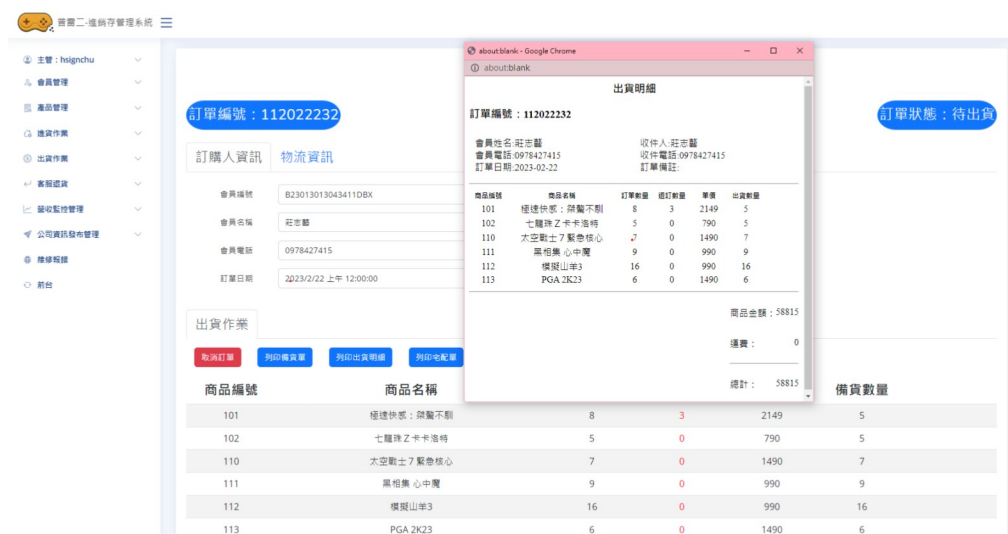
普麗二-進銷存管理系統 ☰

主管：hsignchu
會員管理
產品管理
進貨作業
出貨作業
客服退貨
營收監控管理
公司資訊發布管理
維修報錶
前台

訂單編號：112022232

訂單狀態：待出貨

訂購人資訊　物流資訊

會員編號　B23013013043411DBX
會員名稱　莊志藝
會員電話　0978427415
訂單日期　2023/2/22 上午 12:00:00

出貨作業

取消訂單　列印備貨單　列印出貨明細　列印宅配單

about:blank - Google Chrome
about:blank

出貨明細

訂單編號：112022232

會員姓名:莊志藝
會員電話:0978427415
訂單日期:2023-02-22

收件人:莊志藝
收件電話:0978427415
訂單備註:

| 商品編號 | 商品名稱 | 訂單數量 | 退訂數量 | 單價 | 出貨數量 |
|---|---|---|---|---|---|
| 101 | 極速快感：桀驁不馴 | 8 | 3 | 2149 | 5 |
| 102 | 七龍珠Z卡卡洛特 | 5 | 0 | 790 | 5 |
| 110 | 太空戰士7緊急核心 | 7 | 0 | 1490 | 7 |
| 111 | 黑相集 心中魔 | 9 | 0 | 990 | 9 |
| 112 | 模擬山羊3 | 16 | 0 | 990 | 16 |
| 113 | PGA 2K23 | 6 | 0 | 1490 | 6 |

商品金額：58815

運費：　0

總計：　58815

| 商品編號 | 商品名稱 | | | | 備貨數量 |
|---|---|---|---|---|---|
| 101 | 極速快感：桀驁不馴 | 8 | 3 | 2149 | 5 |
| 102 | 七龍珠Z卡卡洛特 | 5 | 0 | 790 | 5 |
| 110 | 太空戰士7緊急核心 | 7 | 0 | 1490 | 7 |
| 111 | 黑相集 心中魔 | 9 | 0 | 990 | 9 |
| 112 | 模擬山羊3 | 16 | 0 | 990 | 16 |
| 113 | PGA 2K23 | 6 | 0 | 1490 | 6 |